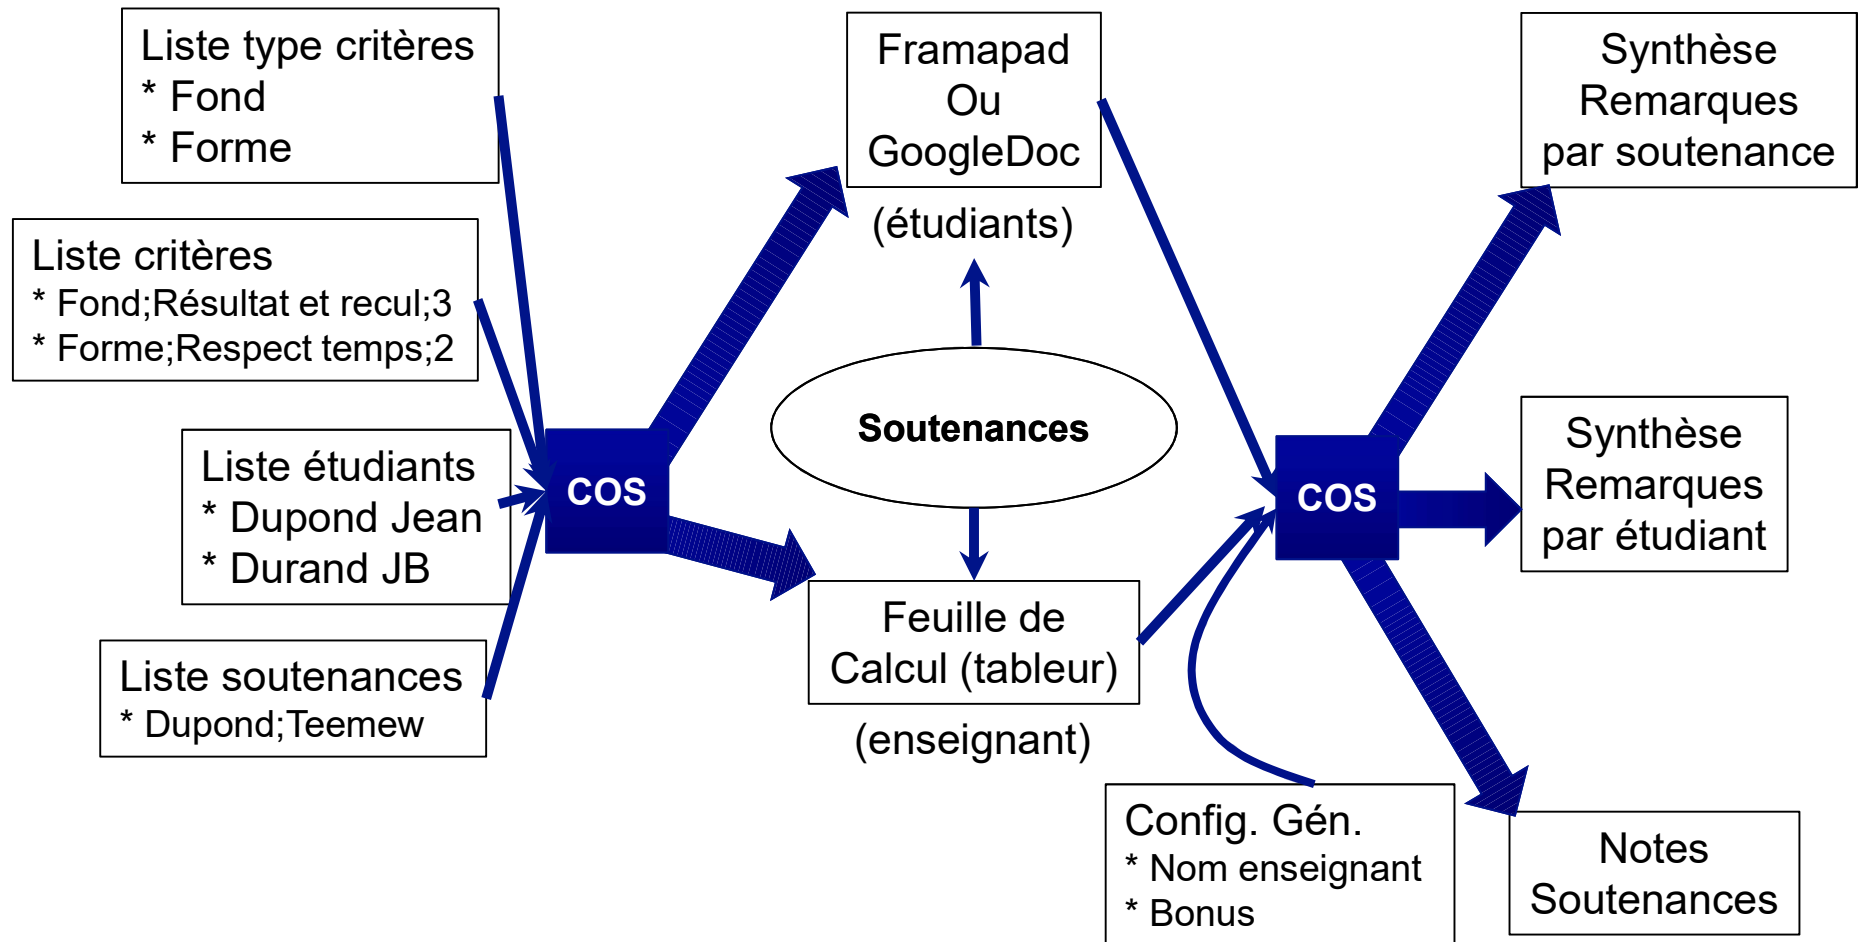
Liste type critères
* Fond
* Forme

Liste critères
* Fond;Résultat et recul;3
* Forme;Respect temps;2

Liste étudiants
* Dupond Jean
* Durand JB

Liste soutenances
* Dupond;Teemew

COS

Framapad
Ou
GoogleDoc

(étudiants)

Soutenances

Feuille de
Calcul (tableur)

(enseignant)

COS

Synthèse
Remarques
par soutenance

Synthèse
Remarques
par étudiant

Config. Gén.
* Nom enseignant
* Bonus

Notes
Soutenances